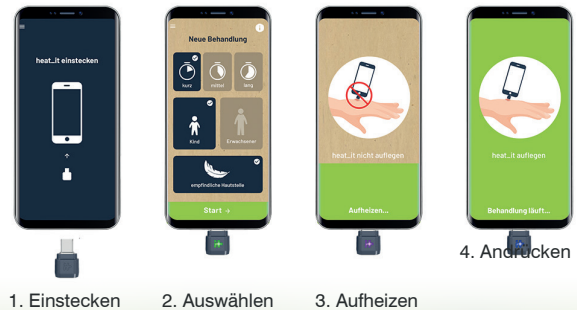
heat_it einstecken

Neue Behandlung

kurz

mittel

lang

Kind

Erwachsener

empfindliche Hautstelle

Start →

heat_it nicht auflegen

Aufheizen...

heat_it auflegen

Behandlung läuft...

4. Andrücken

1. Einstecken

2. Auswählen

3. Aufheizen